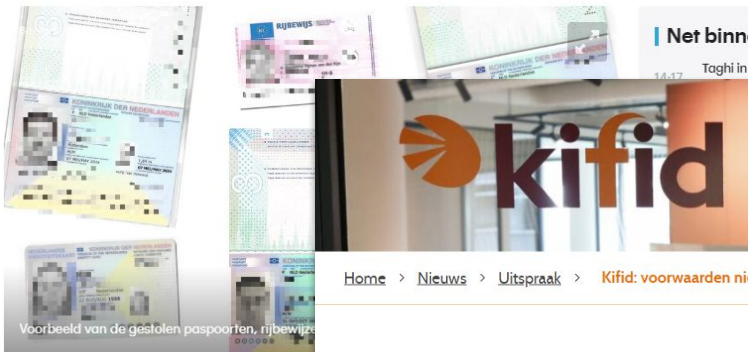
KONINKRIJK DER NEDERLANDEN

RIJBEWIJS

KONINKRIJK DER NEDERLANDEN

Net binne

14:17

Taghi in

kifid

Home > Nieuws > Uitspraak > Kifid: voorwaarden ni

Voorbeeld van de gestolen paspoorten, rijbewijze